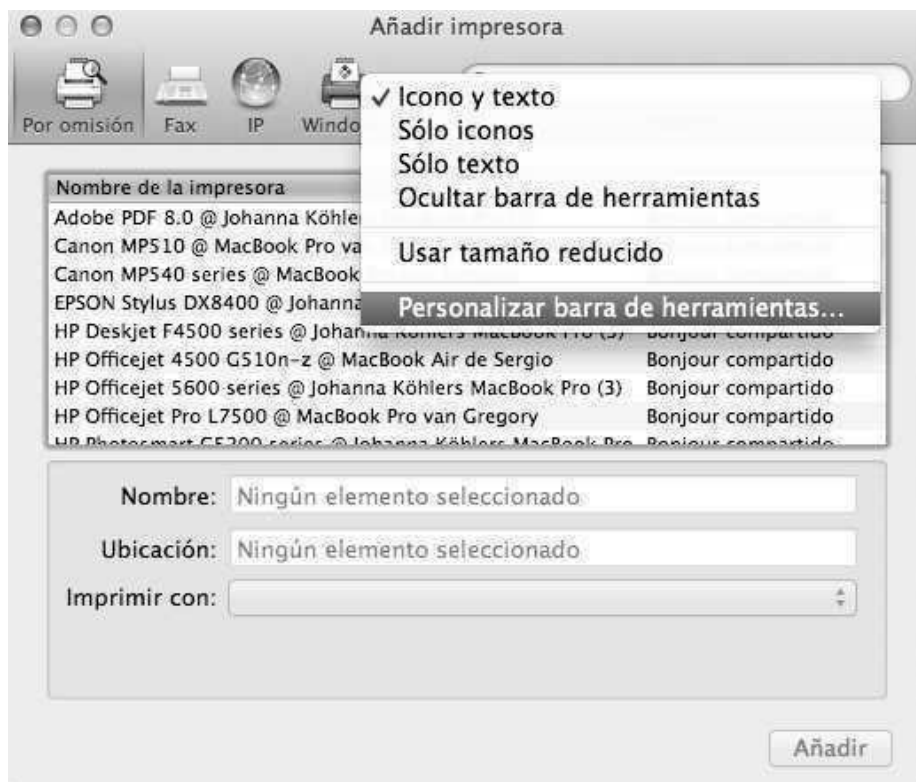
Añadir impresora

Por omisión Fax IP Windo

✓ Icono y texto
Sólo iconos
Sólo texto
Ocultar barra de herramientas
Usar tamaño reducido
Personalizar barra de herramientas...

| Nombre de la impresora | |
|---|---|
| Adobe PDF 8.0 @ Johanna Köhle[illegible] | |
| Canon MP510 @ MacBook Pro va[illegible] | |
| Canon MP540 series @ MacBook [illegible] | |
| EPSON Stylus DX8400 @ Johanna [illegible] | |
| HP Deskjet F4500 series @ Johanna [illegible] | Bonjour compartido |
| HP Officejet 4500 G510n-z @ MacBook Air de Sergio | Bonjour compartido |
| HP Officejet 5600 series @ Johanna Köhlers MacBook Pro (3) | Bonjour compartido |
| HP Officejet Pro L7500 @ MacBook Pro van Gregory | Bonjour compartido |
| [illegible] | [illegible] |

Nombre: Ningún elemento seleccionado

Ubicación: Ningún elemento seleccionado

Imprimir con:

Añadir